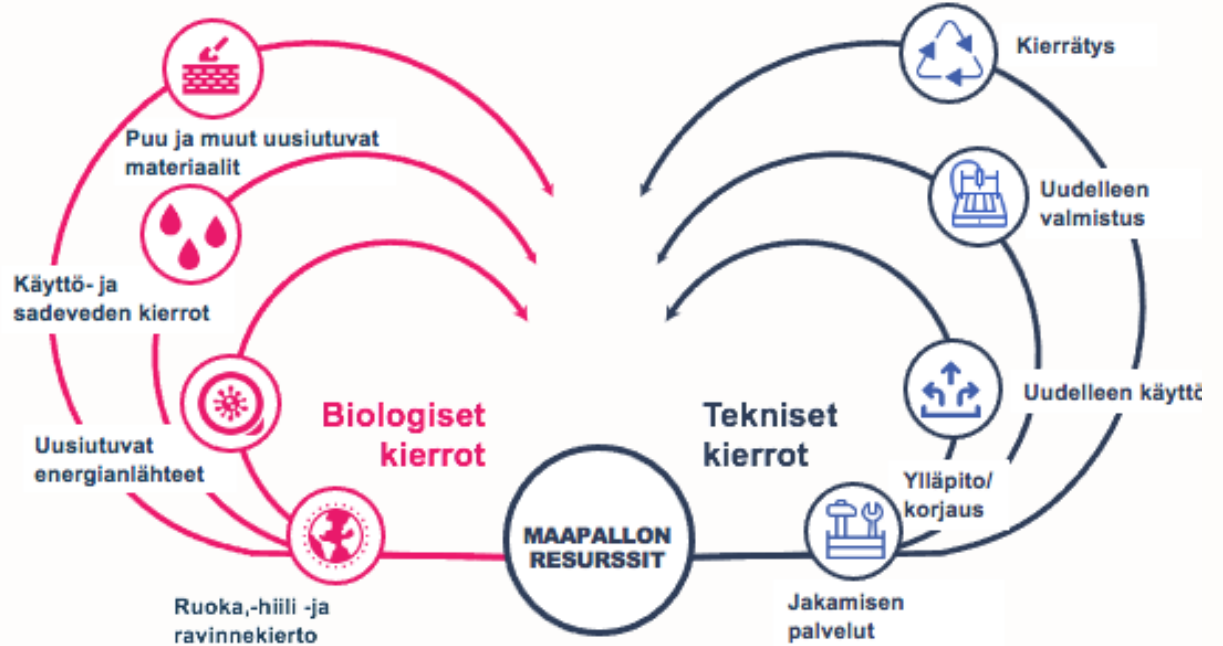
Puu ja muut uusiutuvat materiaalit

Käyttö- ja sadeveden kierrot

Uusiutuvat energianlähteet

Ruoka,-hiili -ja ravinnekierto

Biologiset kierrot

MAAPALLON RESURSSIT

Tekniset kierrot

Kierrätys

Uudelleen valmistus

Uudelleen käyttö

Ylläpito/ korjaus

Jakamisen palvelut